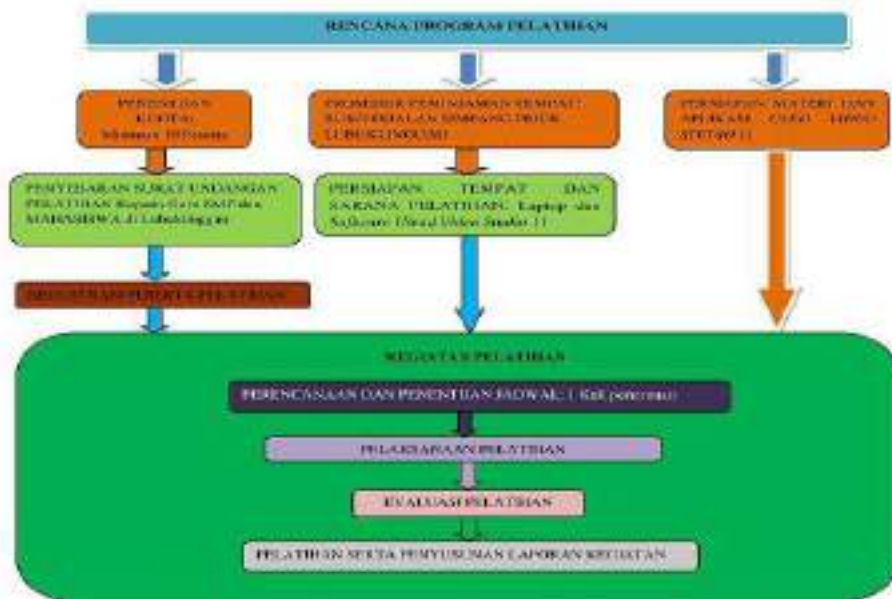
RENCANA PROGRAM PELATIHAN

PENENTUAN KUOTA Minimum 10 Peserta

PROSEDUR PEMINJAMAN TEMPAT SEKOLAH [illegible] LUBUKLINGGAU

PERSIAPAN MATERI DAN APLIKASI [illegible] STUDIO 11

PENYEBARAN SURAT UNDANGAN PELATIHAN Kepada Guru SMP dan MAHASISWA di Lubuklinggau

PERSIAPAN TEMPAT DAN SARANA PELATIHAN Laptop dan Software Visual Studio 11

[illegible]

KEGIATAN PELATIHAN

PERENCANAAN DAN PENENTUAN JADWAL 1 Kali pertemuan

PELAKSANAAN PELATIHAN

EVALUASI PELATIHAN

PELATIHAN SERTA PENYUSUNAN LAPORAN KEGIATAN